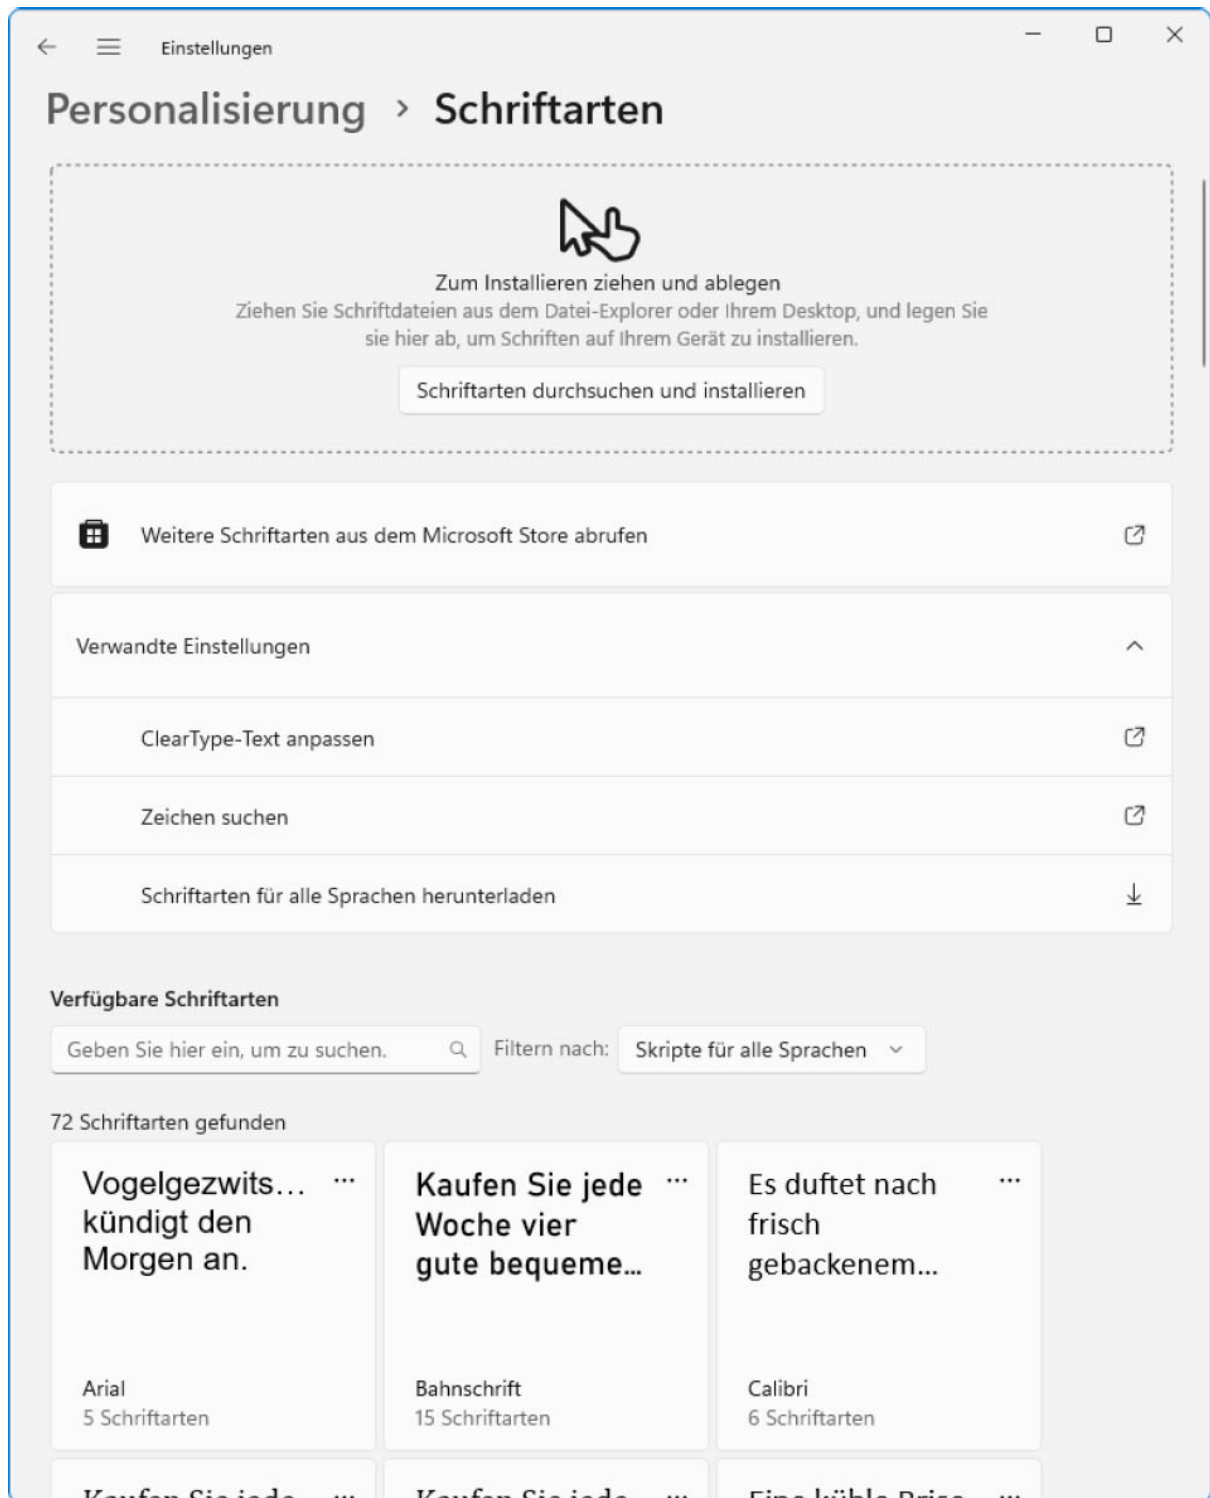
Einstellungen

Personalisierung › Schriftarten

Zum Installieren ziehen und ablegen
Ziehen Sie Schriftdateien aus dem Datei-Explorer oder Ihrem Desktop, und legen Sie sie hier ab, um Schriften auf Ihrem Gerät zu installieren.

Schriftarten durchsuchen und installieren

Weitere Schriftarten aus dem Microsoft Store abrufen

Verwandte Einstellungen

ClearType-Text anpassen

Zeichen suchen

Schriftarten für alle Sprachen herunterladen

Verfügbare Schriftarten

Geben Sie hier ein, um zu suchen.

Filtern nach: Skripte für alle Sprachen

72 Schriftarten gefunden

Vogelgezwits… kündigt den Morgen an.

Arial
5 Schriftarten

Kaufen Sie jede Woche vier gute bequeme…

Bahnschrift
15 Schriftarten

Es duftet nach frisch gebackenem…

Calibri
6 Schriftarten

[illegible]

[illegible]

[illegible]